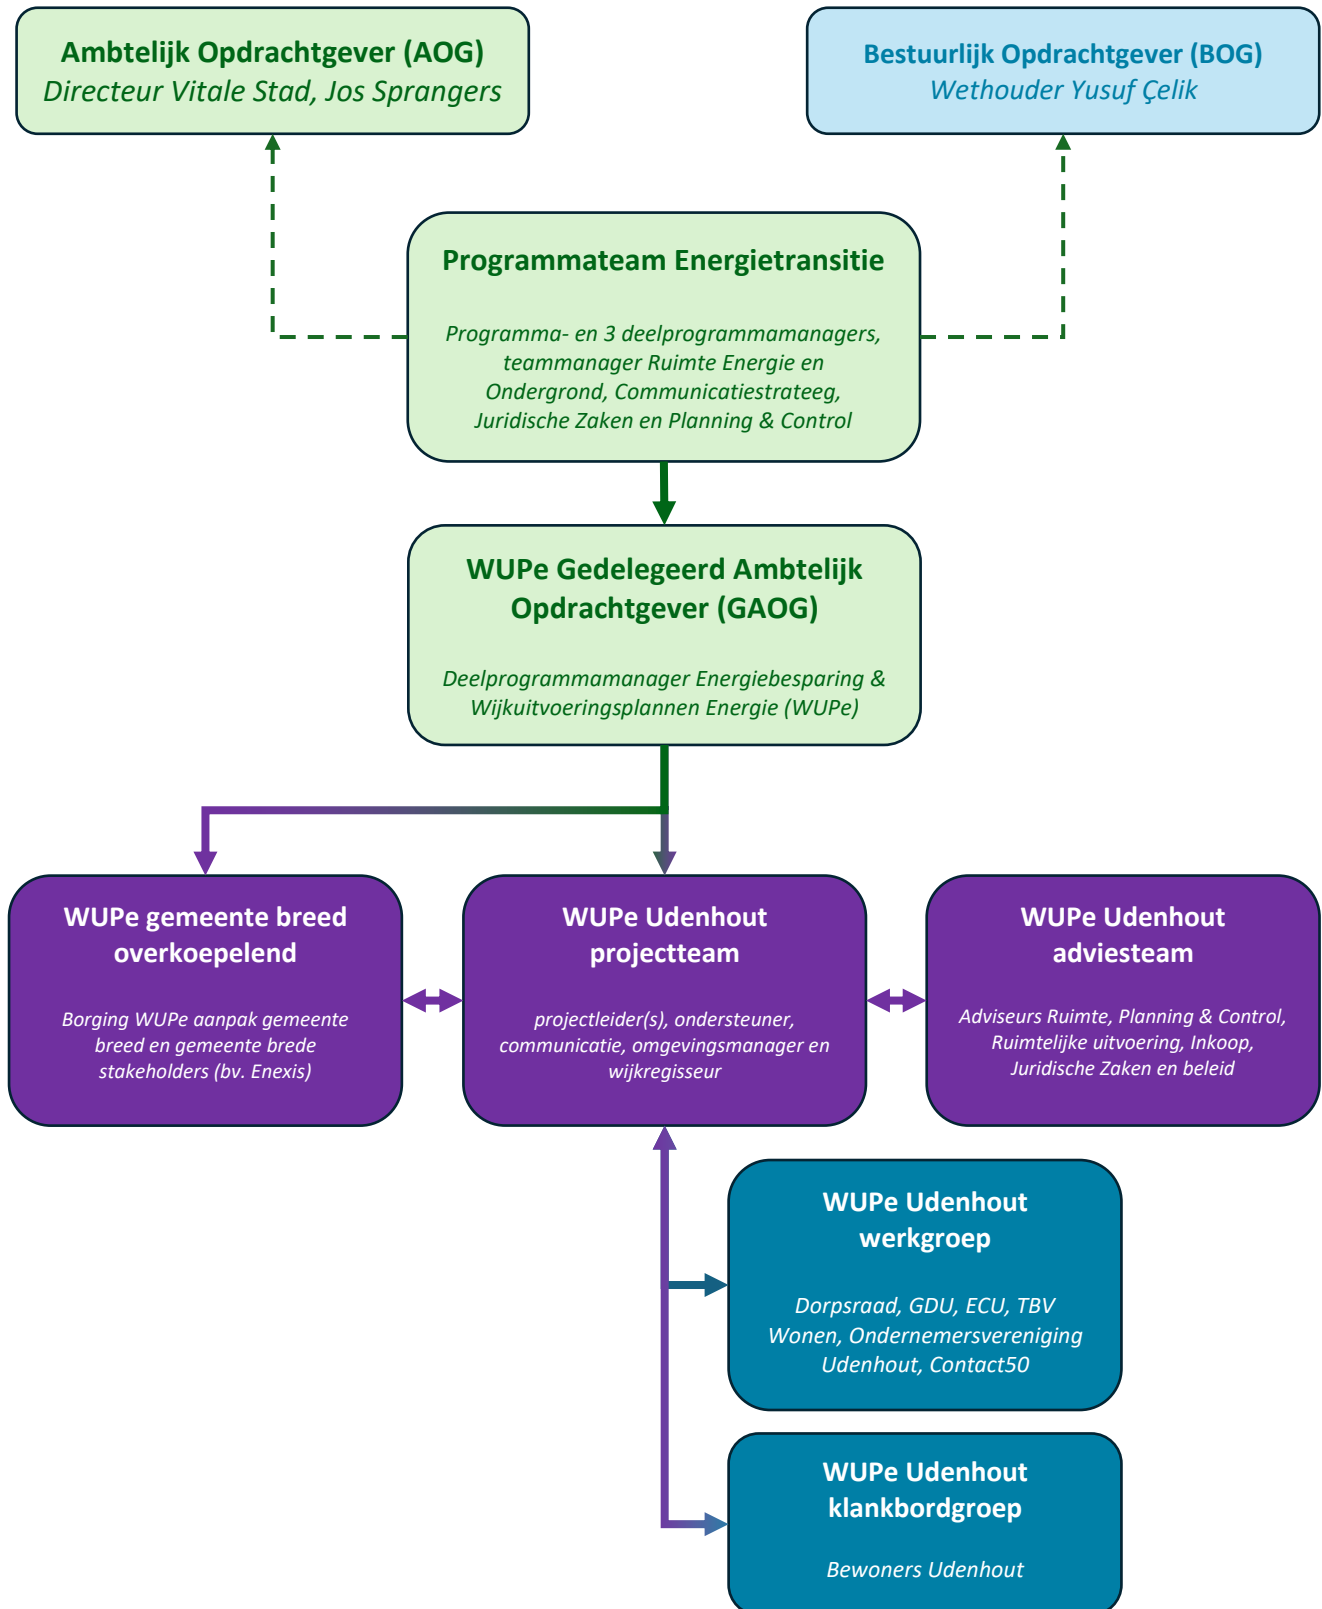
Ambtelijk Opdrachtgever (AOG)
Directeur Vitale Stad, Jos Sprangers

Bestuurlijk Opdrachtgever (BOG)
Wethouder Yusuf Çelik

Programmateam Energietransitie

Programma- en 3 deelprogrammamanagers, teammanager Ruimte Energie en Ondergrond, Communicatiestrateeg, Juridische Zaken en Planning & Control

WUPe Gedelegeerd Ambtelijk Opdrachtgever (GAOG)

Deelprogrammamanager Energiebesparing & Wijkuitvoeringsplannen Energie (WUPe)

WUPe gemeente breed overkoepelend

Borging WUPe aanpak gemeente breed en gemeente brede stakeholders (bv. Enexis)

WUPe Udenhout projectteam

projectleider(s), ondersteuner, communicatie, omgevingsmanager en wijkregisseur

WUPe Udenhout adviesteam

Adviseurs Ruimte, Planning & Control, Ruimtelijke uitvoering, Inkoop, Juridische Zaken en beleid

WUPe Udenhout werkgroep

Dorpsraad, GDU, ECU, TBV Wonen, Ondernemersvereniging Udenhout, Contact50

WUPe Udenhout klankbordgroep

Bewoners Udenhout